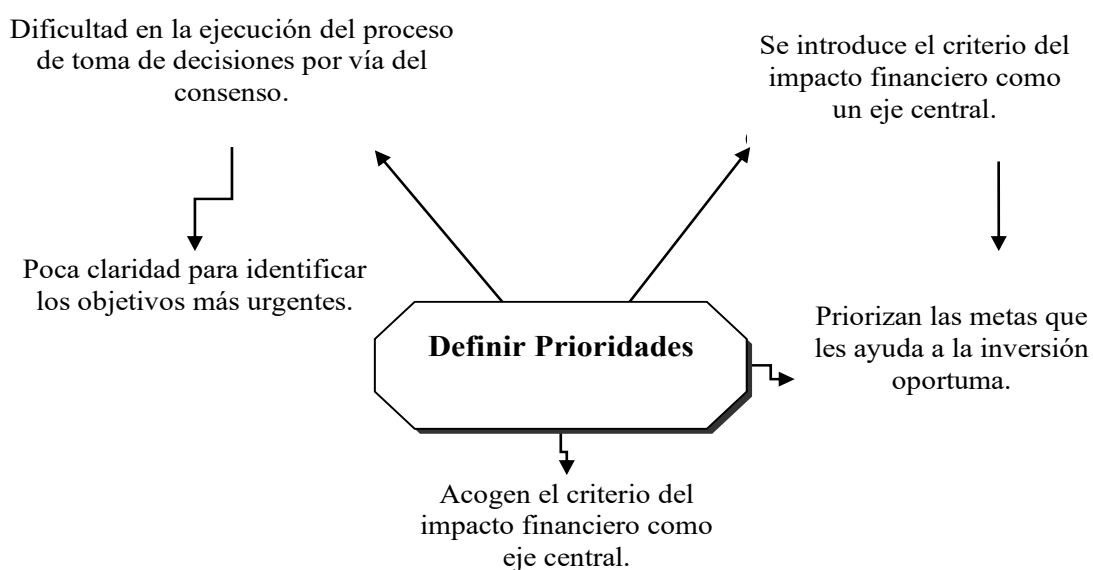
Dificultad en la ejecución del proceso de toma de decisiones por vía del consenso.

Se introduce el criterio del impacto financiero como un eje central.

Poca claridad para identificar los objetivos más urgentes.

Definir Prioridades

Priorizan las metas que les ayuda a la inversión oportuma.

Acogen el criterio del impacto financiero como eje central.